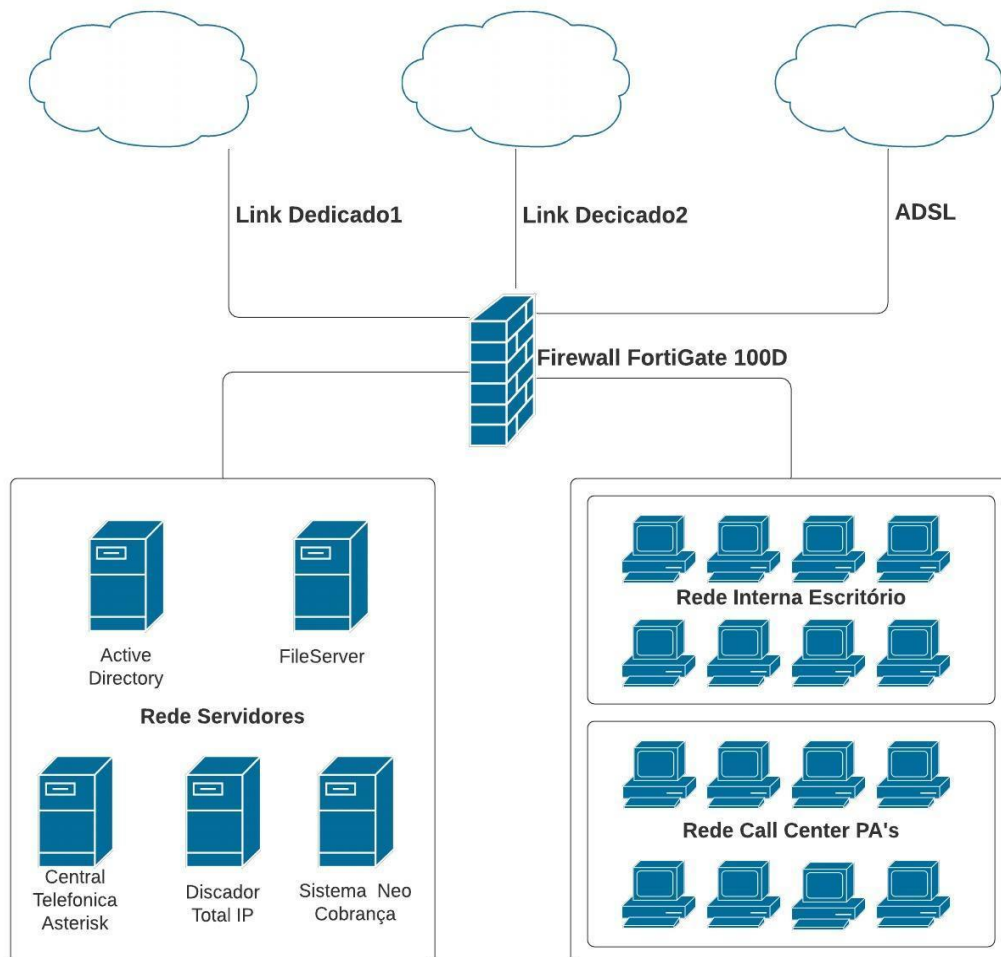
Link Dedicado1

Link Decicado2

ADSL

Firewall FortiGate 100D

Active Directory

FileServer

Rede Servidores

Central Telefonica Asterisk

Discador Total IP

Sistema Neo Cobrança

Rede Interna Escritório

Rede Call Center PA's